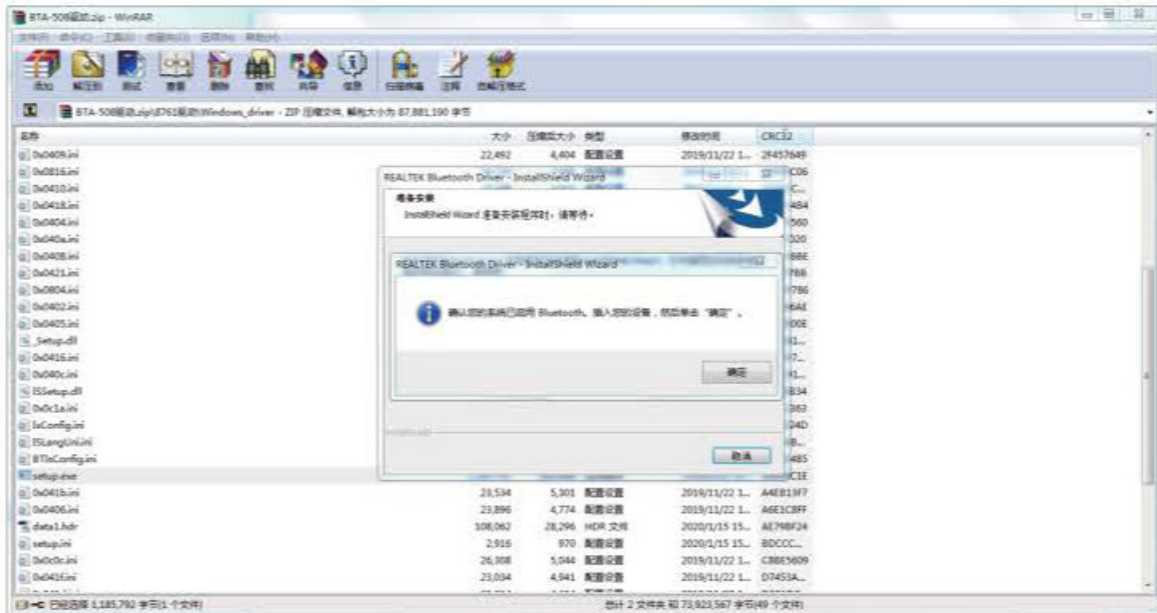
BTA-508驱动.zip - WinRAR
文件(F) 命令(C) 工具(S) 收藏夹(O) 选项(N) 帮助(H)
添加 解压到 测试 查看 删除 查找 向导 信息 扫描病毒 注释 自解压格式
BTA-508驱动.zip\8761驱动\Windows_driver - ZIP 压缩文件, 解包大小为 87,881,190 字节

| 名称 | 大小 | 压缩后大小 | 类型 | 修改时间 | CRC32 |
|---|---|---|---|---|---|
| 0x0409.ini | 22,492 | 4,404 | 配置设置 | 2019/11/22 1... | 2F457649 |
| 0x0816.ini | | | | | C06 |
| 0x0410.ini | | | | | C... |
| 0x0418.ini | | | | | 484 |
| 0x0404.ini | | | | | 560 |
| 0x040a.ini | | | | | 320 |
| 0x0408.ini | | | | | 6BE |
| 0x0421.ini | | | | | 7B6 |
| 0x0804.ini | | | | | 786 |
| 0x0402.ini | | | | | 6AE |
| 0x0405.ini | | | | | 00E |
| _Setup.dll | | | | | 41... |
| 0x0416.ini | | | | | 7... |
| 0x040c.ini | | | | | 41... |
| ISSetup.dll | | | | | B34 |
| 0x0c1a.ini | | | | | 383 |
| IsConfig.ini | | | | | 24D |
| ISLangUni.ini | | | | | B... |
| BTIsConfig.ini | | | | | 485 |
| setup.exe | | | | | C3E |
| 0x041b.ini | 23,534 | 5,301 | 配置设置 | 2019/11/22 1... | A4EB13F7 |
| 0x0406.ini | 23,896 | 4,774 | 配置设置 | 2019/11/22 1... | A6E1C8FF |
| data1.hdr | 108,062 | 28,296 | HDR 文件 | 2020/1/15 15... | AE79BF24 |
| setup.ini | 2,916 | 970 | 配置设置 | 2020/1/15 15... | BDCCC... |
| 0x0c0c.ini | 26,308 | 5,044 | 配置设置 | 2019/11/22 1... | C88E5609 |
| 0x041f.ini | 23,034 | 4,941 | 配置设置 | 2019/11/22 1... | D7453A... |

REALTEK Bluetooth Driver - InstallShield Wizard
准备安装
InstallShield Wizard 准备安装程序时，请等待。

REALTEK Bluetooth Driver - InstallShield Wizard
确认您的系统已启用 Bluetooth，插入您的设备，然后单击 "确定"。
确定

InstallShield
取消

已经选择 1,185,792 字节(1 个文件)
总计 2 文件夹 和 73,923,567 字节(49 个文件)